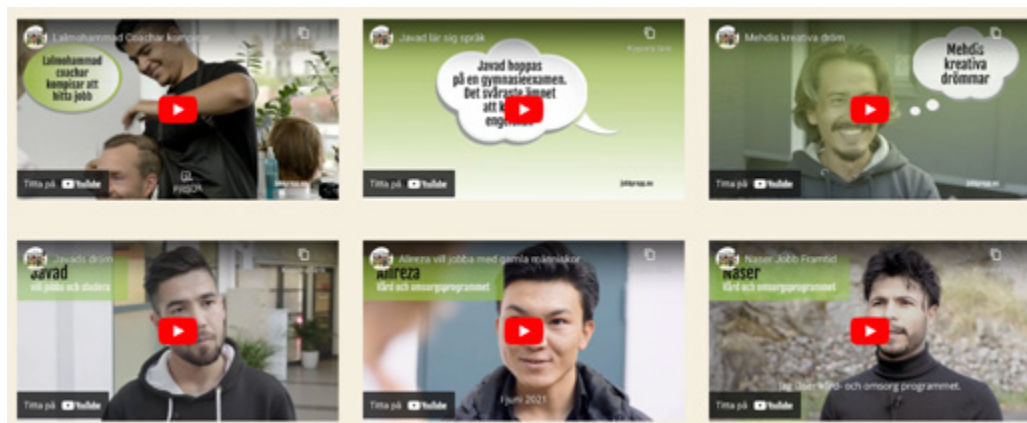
Lalmohammad Coachar kompisar

Lalmohammad coachar kompisar att hitta jobb

Titta på YouTube

Javad lär sig språk

Kopiera länk

Javad hoppas på en gymnasieexamen. Det svåraste ämnet att k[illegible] engelska.

Titta på YouTube

Mehdis kreativa dröm

Mehdis kreativa drömmar

Titta på YouTube

Javads dröm

Javad vill jobba och studera

Titta på YouTube

Alireza vill jobba med gamla människor

Alireza Vård och omsorgprogrammet

i juni 2021

Titta på YouTube

Naser Jobb Framtid

Naser Vård och omsorgprogrammet

Jag läser vård- och omsorg programmet.

Titta på YouTube